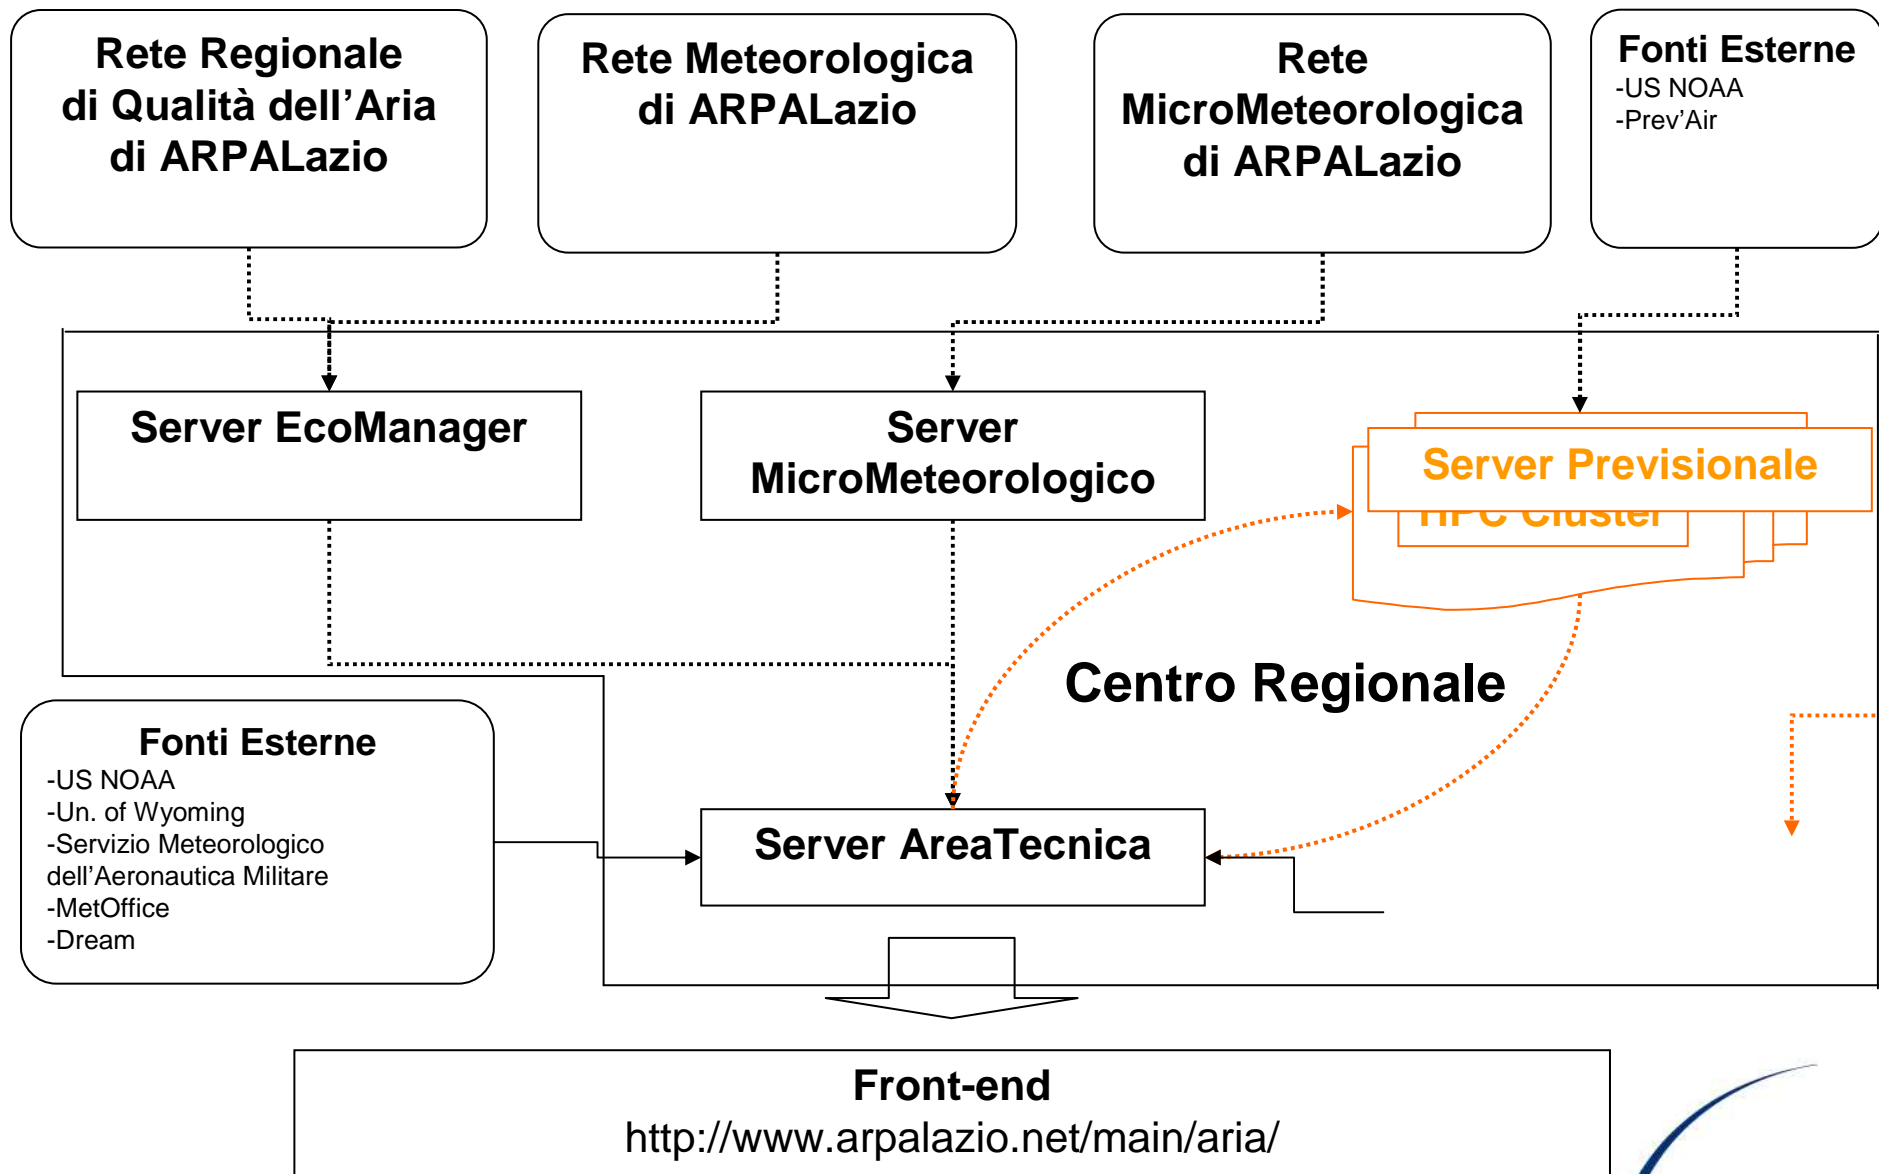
Rete Regionale di Qualità dell'Aria di ARPALazio

Rete Meteorologica di ARPALazio

Rete MicroMeteorologica di ARPALazio

Fonti Esterne
-US NOAA
-Prev'Air

Server EcoManager

Server MicroMeteorologico

Server Previsionale

HPC Cluster

Centro Regionale

Fonti Esterne
-US NOAA
-Un. of Wyoming
-Servizio Meteorologico dell'Aeronautica Militare
-MetOffice
-Dream

Server AreaTecnica

Front-end
http://www.arpalazio.net/main/aria/